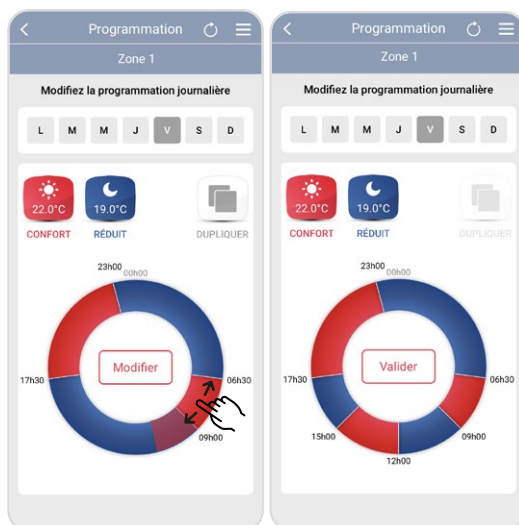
Programmation

Zone 1

Modifiez la programmation journalière

L M M J V S D

22.0°C
CONFORT

19.0°C
RÉDUIT

DUPLIQUER

23h00
00h00
17h30
Modifier
06h30
09h00

Programmation

Zone 1

Modifiez la programmation journalière

L M M J V S D

22.0°C
CONFORT

19.0°C
RÉDUIT

DUPLIQUER

23h00
00h00
17h30
Valider
06h30
15h00
09h00
12h00